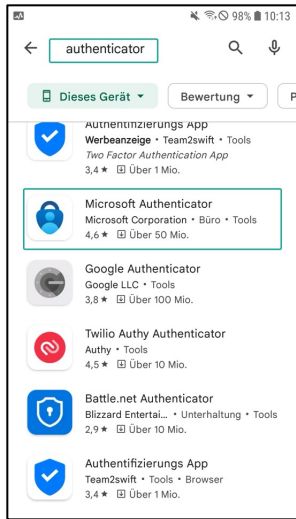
98% 10:13

authenticator

Dieses Gerät ▾ Bewertung ▾ P

Authentifizierungs App
Werbeanzeige • Team2swift • Tools
Two Factor Authentication App
3,4 ★ Über 1 Mio.

Microsoft Authenticator
Microsoft Corporation • Büro • Tools
4,6 ★ Über 50 Mio.

Google Authenticator
Google LLC • Tools
3,8 ★ Über 100 Mio.

Twilio Authy Authenticator
Authy • Tools
4,5 ★ Über 10 Mio.

Battle.net Authenticator
Blizzard Entertai... • Unterhaltung • Tools
2,9 ★ Über 10 Mio.

Authentifizierungs App
Team2swift • Tools • Browser
3,4 ★ Über 1 Mio.